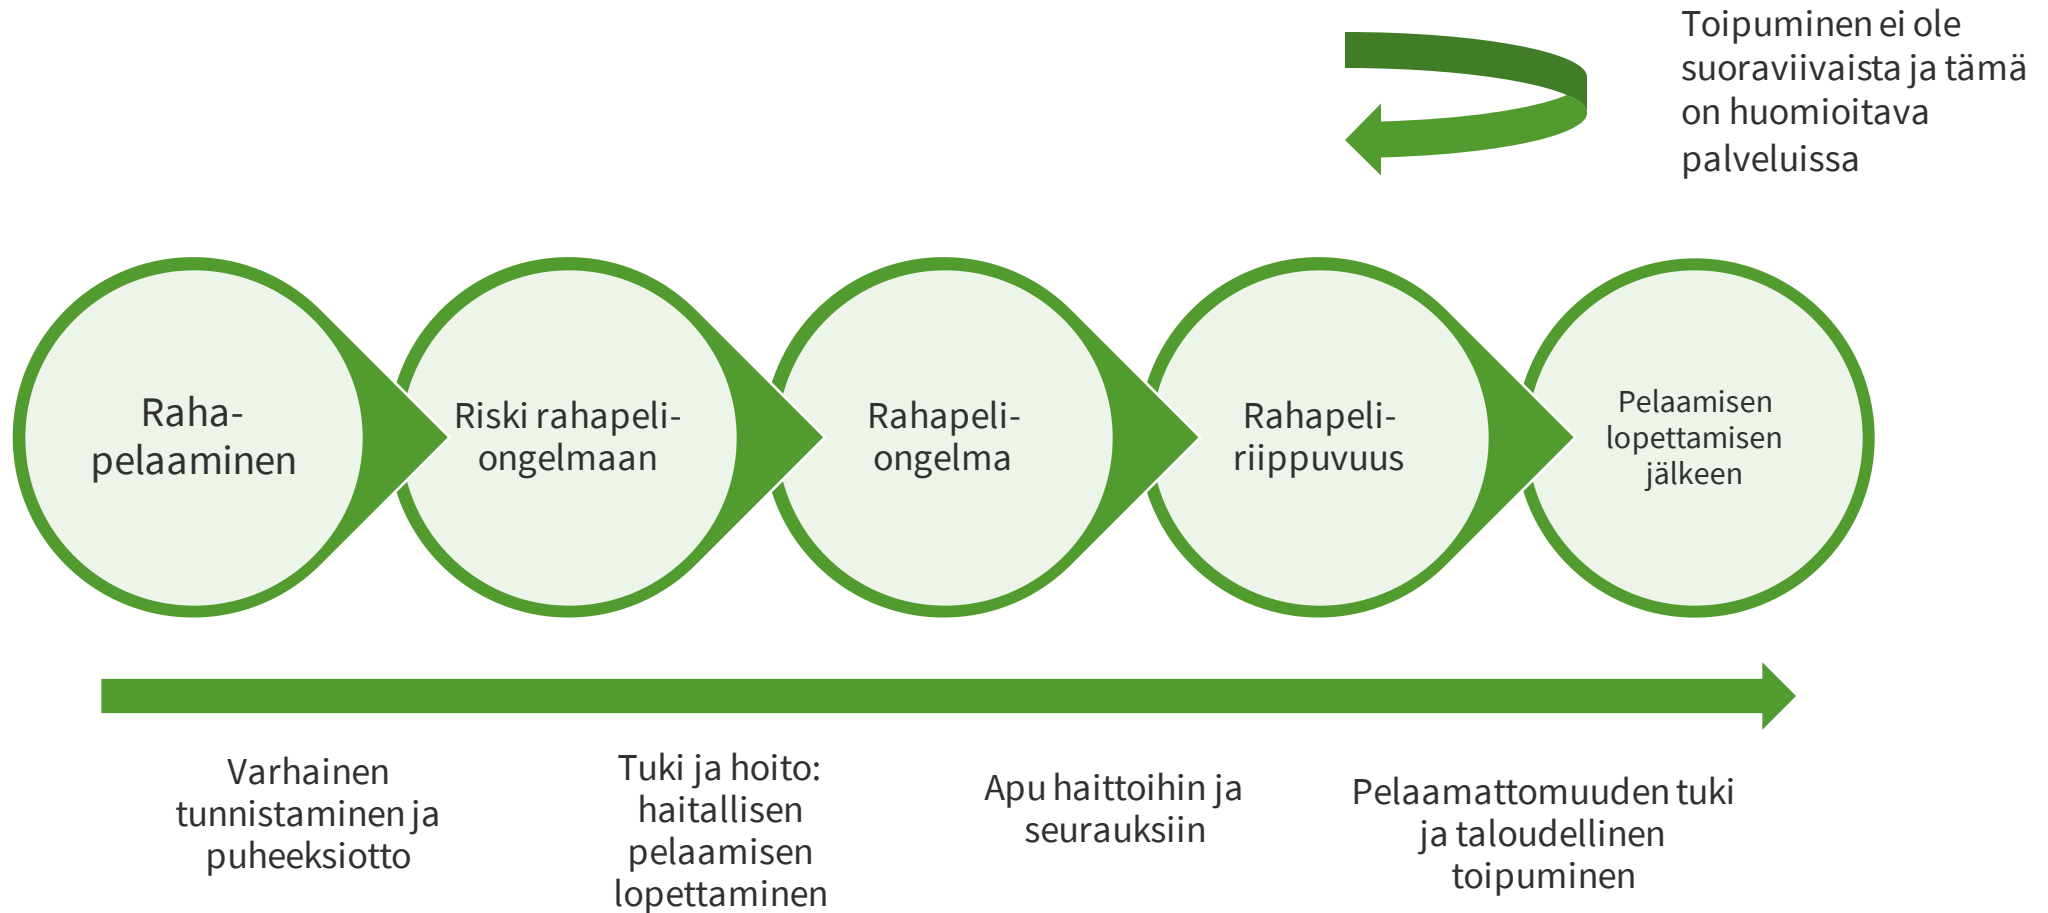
Toipuminen ei ole suoraviivaista ja tämä on huomioitava palveluissa

Raha-pelaaminen

Riski rahapeli-ongelmaan

Rahapeli-ongelma

Rahapeli-riippuvuus

Pelaamisen lopettamisen jälkeen

Varhainen tunnistaminen ja puheeksiotto

Tuki ja hoito: haitallisen pelaamisen lopettaminen

Apu haittoihin ja seurauksiin

Pelaamattomuuden tuki ja taloudellinen toipuminen